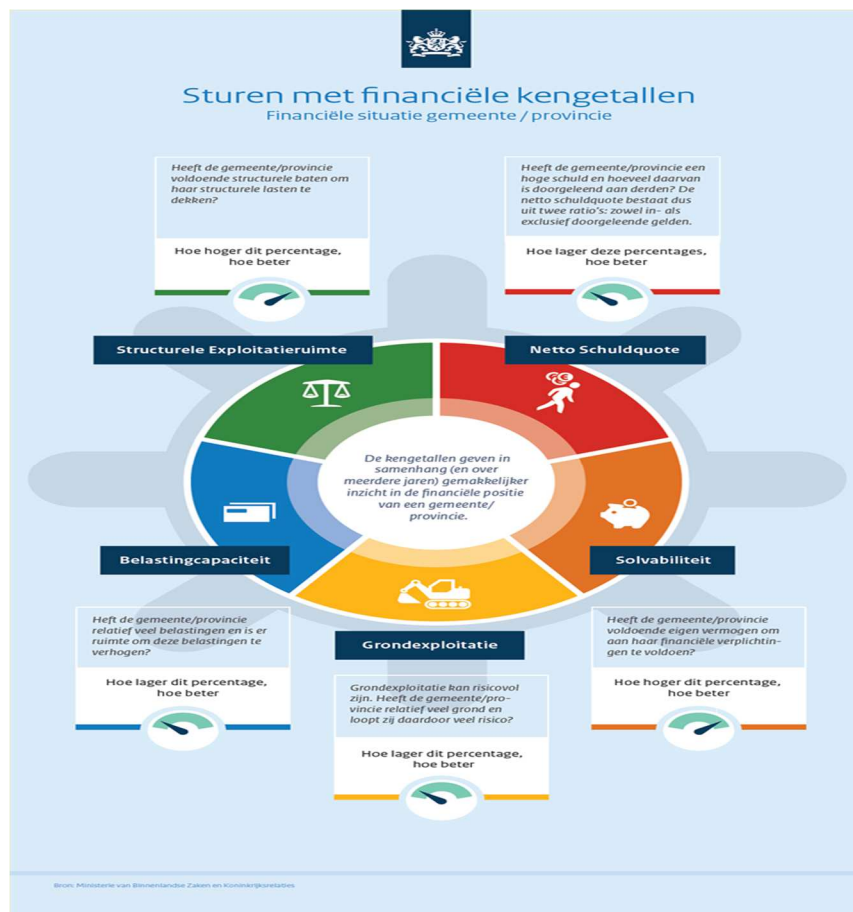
Sturen met financiële kengetallen
Financiële situatie gemeente / provincie

Heeft de gemeente/provincie voldoende structurele baten om haar structurele lasten te dekken?

Hoe hoger dit percentage, hoe beter

Heeft de gemeente/provincie een hoge schuld en hoeveel daarvan is doorgeleend aan derden? De netto schuldquote bestaat dus uit twee ratio's: zowel in- als exclusief doorgeleende gelden.

Hoe lager deze percentages, hoe beter

Structurele Exploitatieruimte

Netto Schuldquote

De kengetallen geven in samenhang (en over meerdere jaren) gemakkelijker inzicht in de financiële positie van een gemeente/provincie.

Belastingcapaciteit

Solvabiliteit

Grondexploitatie

Heft de gemeente/provincie relatief veel belastingen en is er ruimte om deze belastingen te verhogen?

Hoe lager dit percentage, hoe beter

Grondexploitatie kan risicovol zijn. Heeft de gemeente/provincie relatief veel grond en loopt zij daardoor veel risico?

Hoe lager dit percentage, hoe beter

Heeft de gemeente/provincie voldoende eigen vermogen om aan haar financiële verplichtingen te voldoen?

Hoe hoger dit percentage, hoe beter

Bron: Ministerie van Binnenlandse Zaken en Koninkrijksrelaties